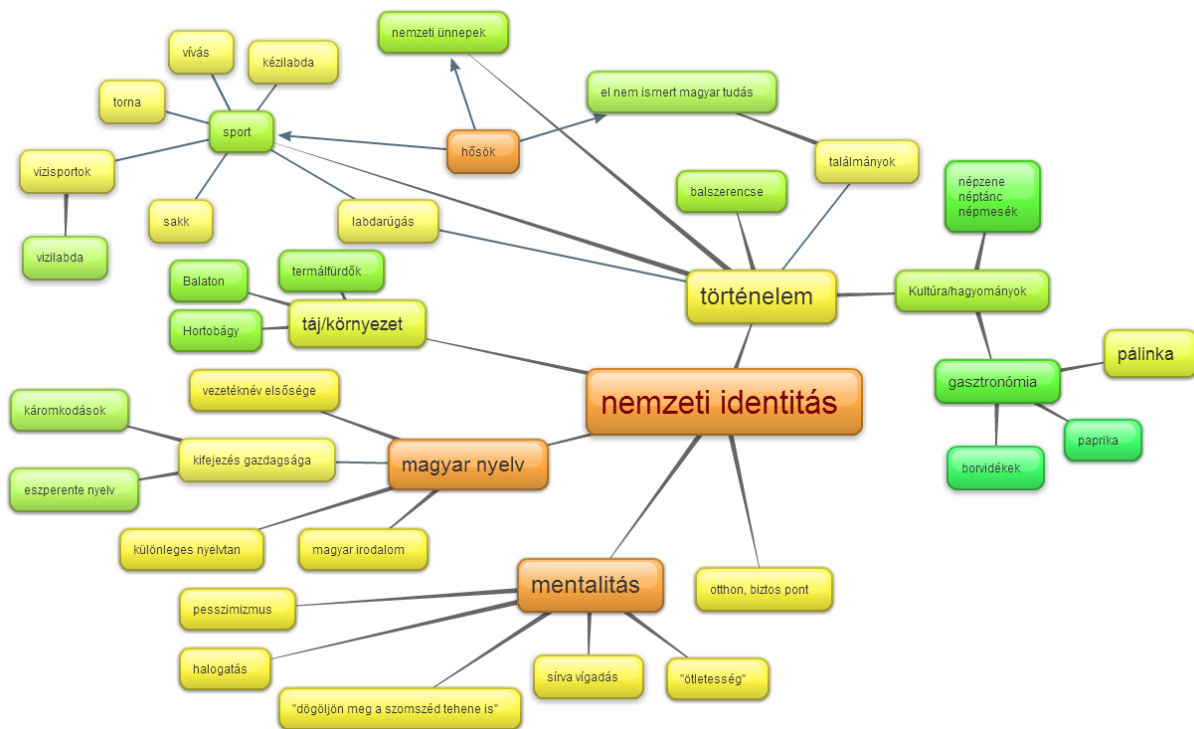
nemzeti ünnepek

vívás

kézilabda

torna

sport

el nem ismert magyar tudás

hősök

vizisportok

találmányok

balszerencse

népzene
néptánc
népmesék

sakk

labdarúgás

vizilabda

termálfürdők

Balaton

történelem

Kultúra/hagyományok

táj/környezet

Hortobágy

pálinka

gasztronómia

vezetéknév elsősége

nemzeti identitás

káromkodások

paprika

kifejezés gazdagsága

magyar nyelv

borvidékek

eszperente nyelv

különleges nyelvtan

magyar irodalom

mentalitás

otthon, biztos pont

pesszimizmus

halogatás

sírva vígadás

"ötletesség"

"dögöljön meg a szomszéd tehene is"